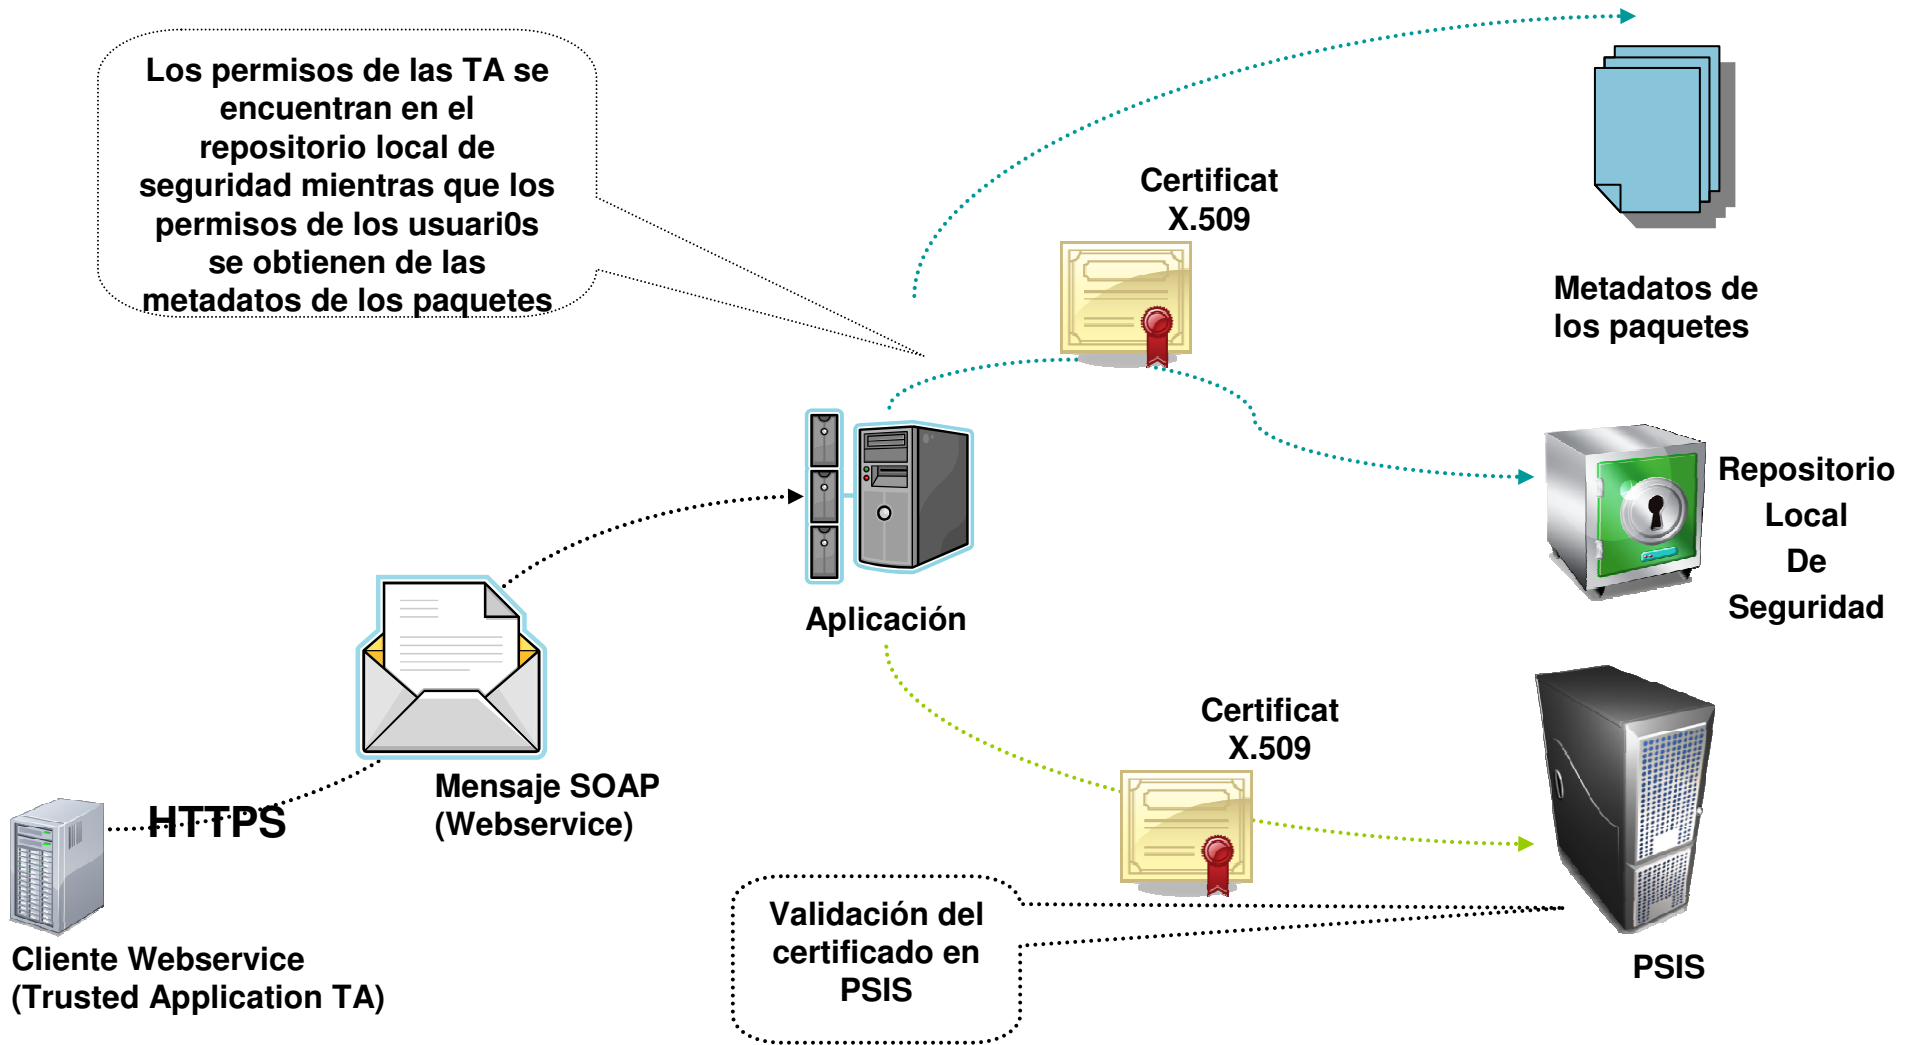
Los permisos de las TA se encuentran en el repositorio local de seguridad mientras que los permisos de los usuari0s se obtienen de las metadatos de los paquetes

Certificat X.509

Metadatos de los paquetes

Repositorio Local De Seguridad

Aplicación

Mensaje SOAP (Webservice)

HTTPS

Cliente Webservice (Trusted Application TA)

Certificat X.509

Validación del certificado en PSIS

PSIS